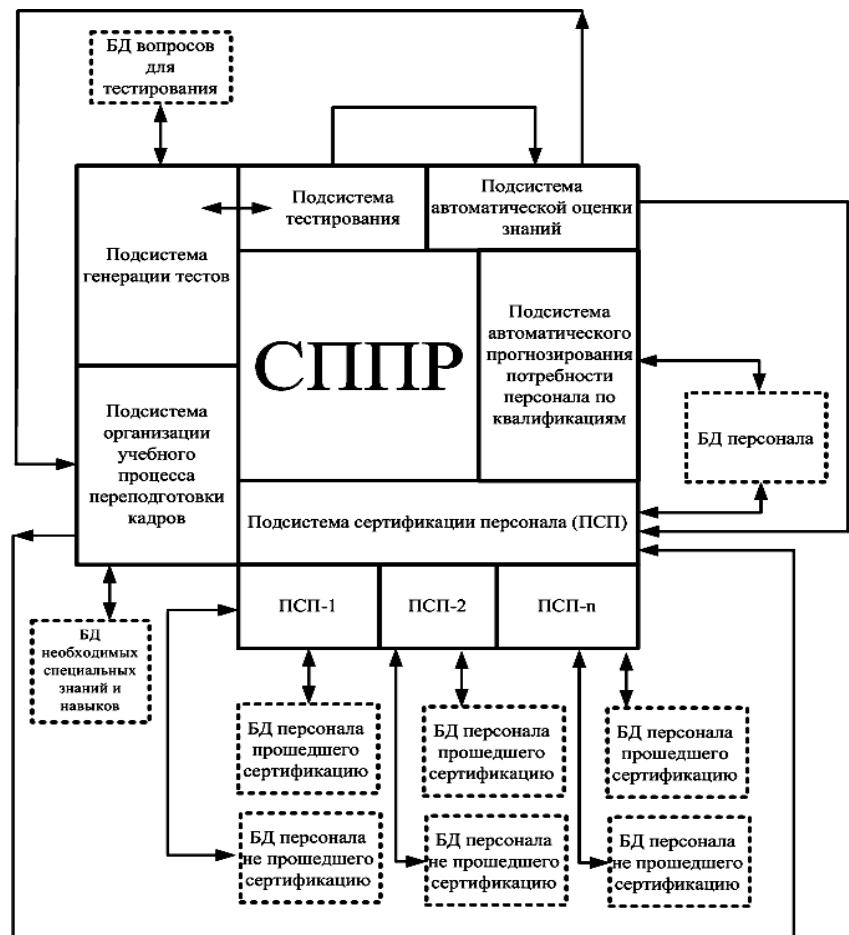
БД вопросов для тестирования

Подсистема тестирования

Подсистема автоматической оценки знаний

Подсистема генерации тестов

СППР

Подсистема автоматического прогнозирования потребности персонала по квалификациям

БД персонала

Подсистема организации учебного процесса переподготовки кадров

Подсистема сертификации персонала (ПСП)

ПСП-1

ПСП-2

ПСП-n

БД необходимых специальных знаний и навыков

БД персонала прошедшего сертификацию

БД персонала прошедшего сертификацию

БД персонала прошедшего сертификацию

БД персонала не прошедшего сертификацию

БД персонала не прошедшего сертификацию

БД персонала не прошедшего сертификацию